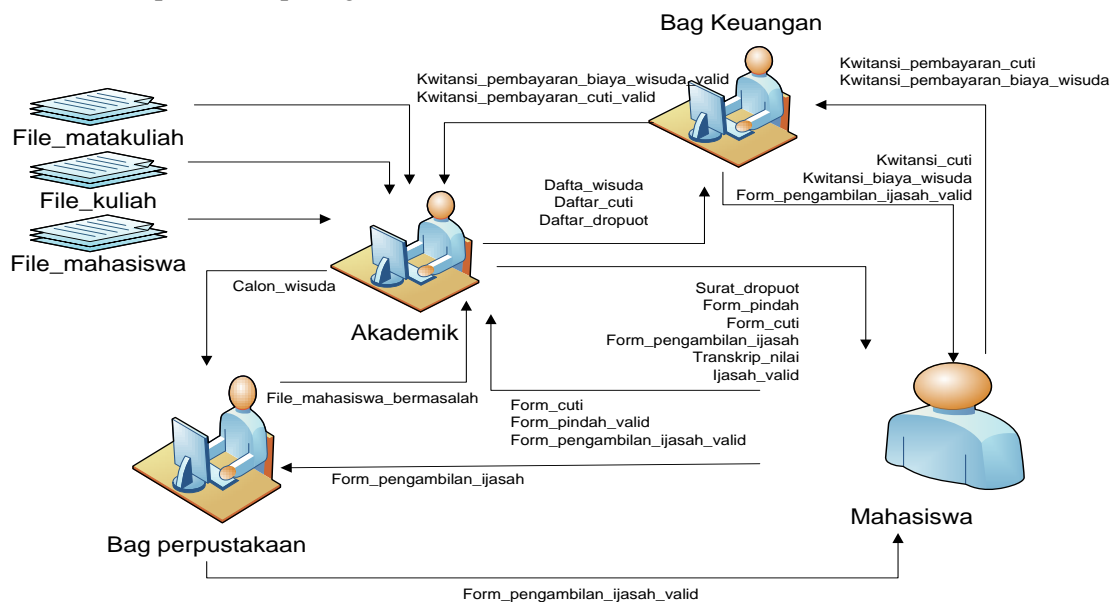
Bag Keuangan

Kwitansi_pembayaran_cuti
Kwitansi_pembayaran_biaya_wisuda

Kwitansi_pembayaran_biaya_wisuda_valid
Kwitansi_pembayaran_cuti_valid

File_matakuliah

File_kuliah

File_mahasiswa

Kwitansi_cuti
Kwitansi_biaya_wisuda
Form_pengambilan_ijasah_valid

Dafta_wisuda
Daftar_cuti
Daftar_dropuot

Calon_wisuda

Akademik

Surat_dropuot
Form_pindah
Form_cuti
Form_pengambilan_ijasah
Transkrip_nilai
Ijasah_valid

File_mahasiswa_bermasalah

Form_cuti
Form_pindah_valid
Form_pengambilan_ijasah_valid

Form_pengambilan_ijasah

Mahasiswa

Bag perpustakaan

Form_pengambilan_ijasah_valid